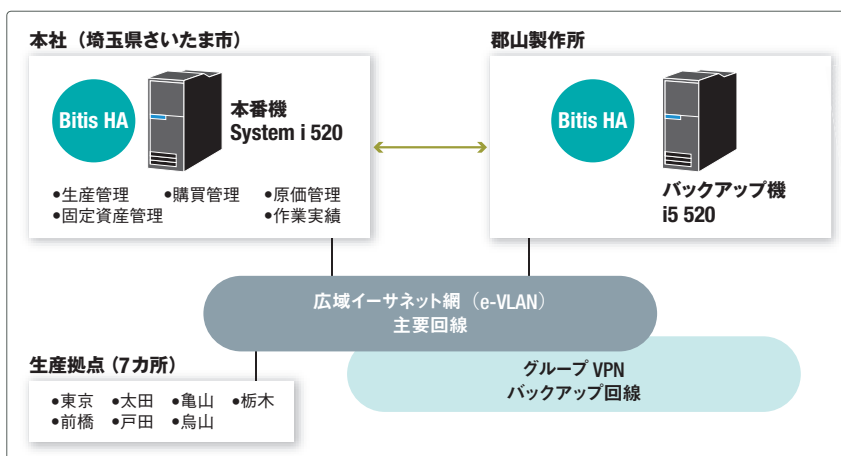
本社（埼玉県さいたま市）

Bitis HA

本番機
System i 520

●生産管理　●購買管理　●原価管理
●固定資産管理　●作業実績

郡山製作所

Bitis HA

バックアップ機
i5 520

広域イーサネット網（e-VLAN）
主要回線

グループ VPN
バックアップ回線

生産拠点（7カ所）

●東京　●太田　●亀山　●栃木
●前橋　●戸田　●鳥山